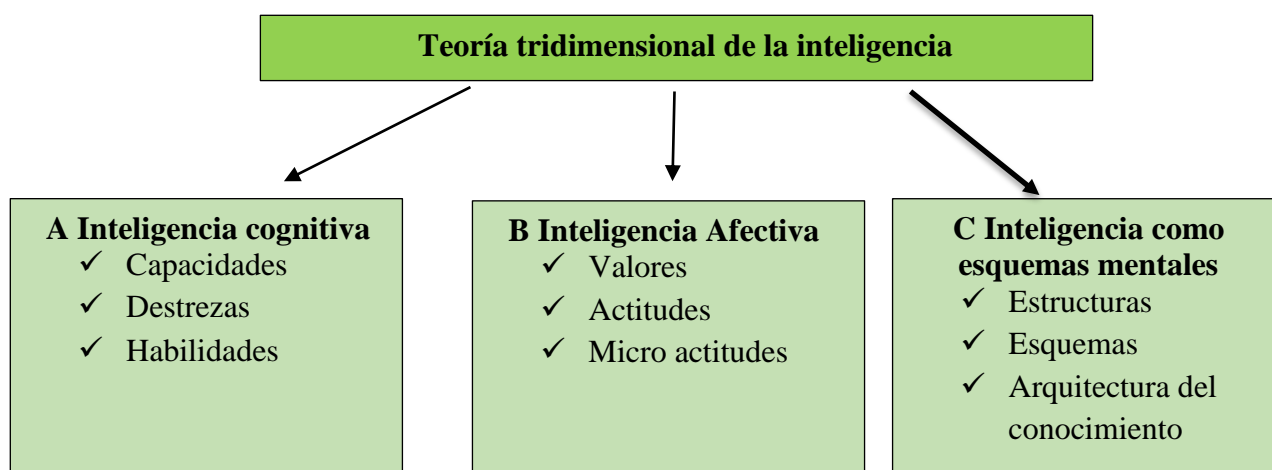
Teoría tridimensional de la inteligencia

A Inteligencia cognitiva
✓ Capacidades
✓ Destrezas
✓ Habilidades

B Inteligencia Afectiva
✓ Valores
✓ Actitudes
✓ Micro actitudes

C Inteligencia como esquemas mentales
✓ Estructuras
✓ Esquemas
✓ Arquitectura del conocimiento